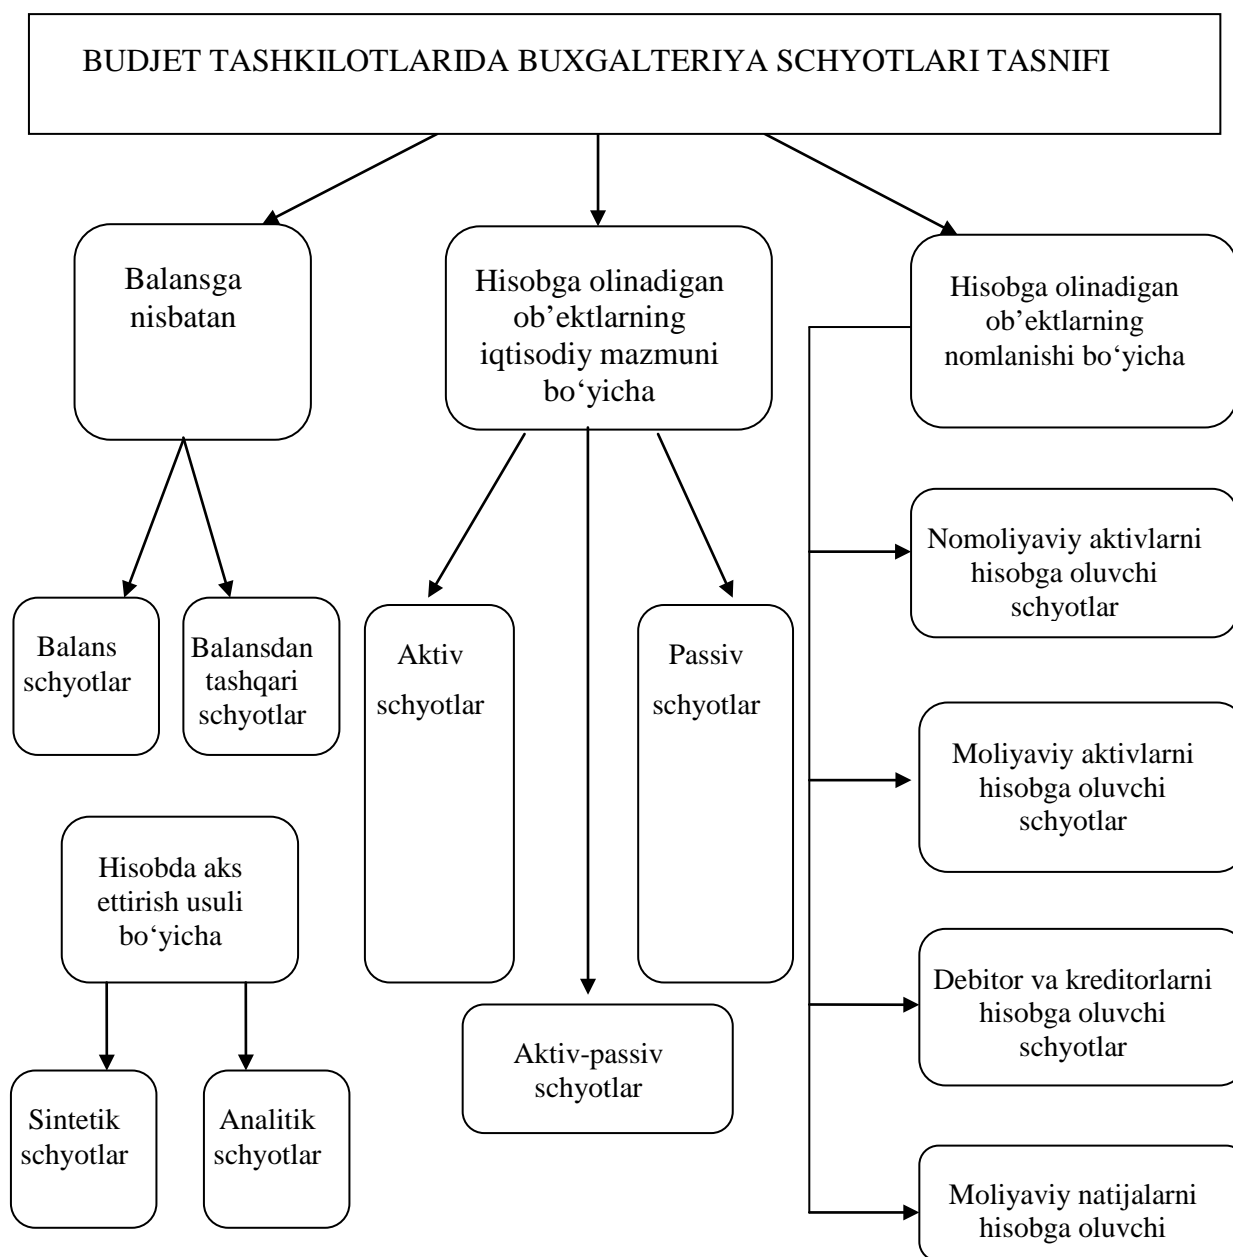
BUDJET TASHKILOTLARIDA BUXGALTERIYA SCHYOTLARI TASNIFI

Balansga nisbatan

Hisobga olinadigan ob’ektlarning iqtisodiy mazmuni bo‘yicha

Hisobga olinadigan ob’ektlarning nomlanishi bo‘yicha

Balans schyotlar

Balansdan tashqari schyotlar

Aktiv schyotlar

Passiv schyotlar

Nomoliyaviy aktivlarni hisobga oluvchi schyotlar

Moliyaviy aktivlarni hisobga oluvchi schyotlar

Hisobda aks ettirish usuli bo‘yicha

Debitor va kreditorlarni hisobga oluvchi schyotlar

Aktiv-passiv schyotlar

Sintetik schyotlar

Analitik schyotlar

Moliyaviy natijalarni hisobga oluvchi